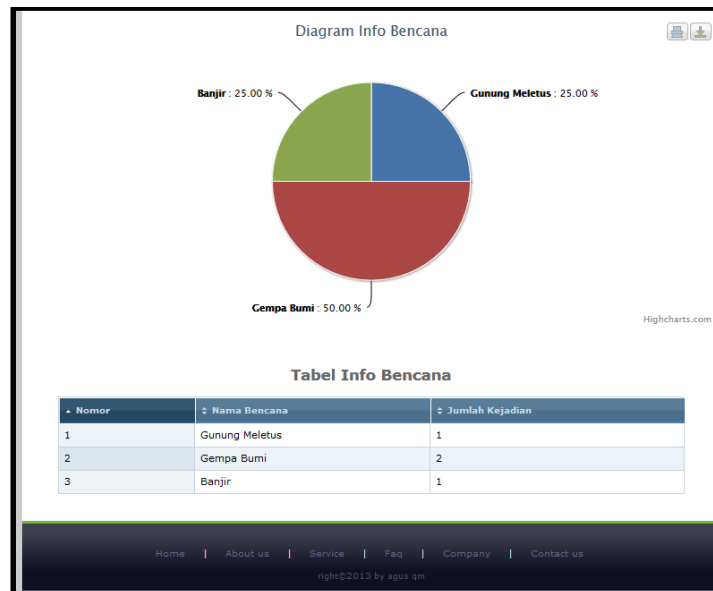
Diagram Info Bencana

Banjir : 25.00 %

Gunung Meletus : 25.00 %

Gempa Bumi : 50.00 %

Highcharts.com

Tabel Info Bencana

| Nomor | Nama Bencana | Jumlah Kejadian |
|---|---|---|
| 1 | Gunung Meletus | 1 |
| 2 | Gempa Bumi | 2 |
| 3 | Banjir | 1 |

Home | About us | Service | Faq | Company | Contact us

right©2013 by agus qm